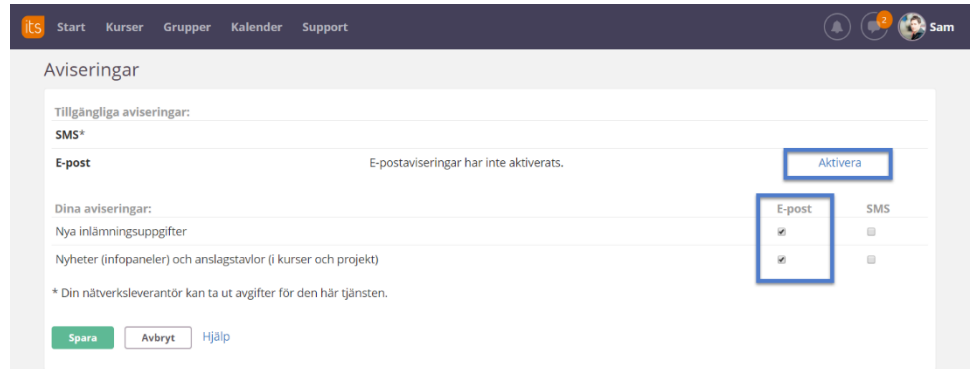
its Start Kurser Grupper Kalender Support 2 Sam

Aviseringar

Tillgängliga aviseringar:

SMS*

E-post E-postaviseringar har inte aktiverats. Aktivera

| Dina aviseringar: | E-post | SMS |
|---|---|---|
| Nya inlämningsuppgifter | ☑ | ☐ |
| Nyheter (infopaneler) och anslagstavlor (i kurser och projekt) | ☑ | ☐ |

* Din nätverksleverantör kan ta ut avgifter för den här tjänsten.

Spara Avbryt Hjälp